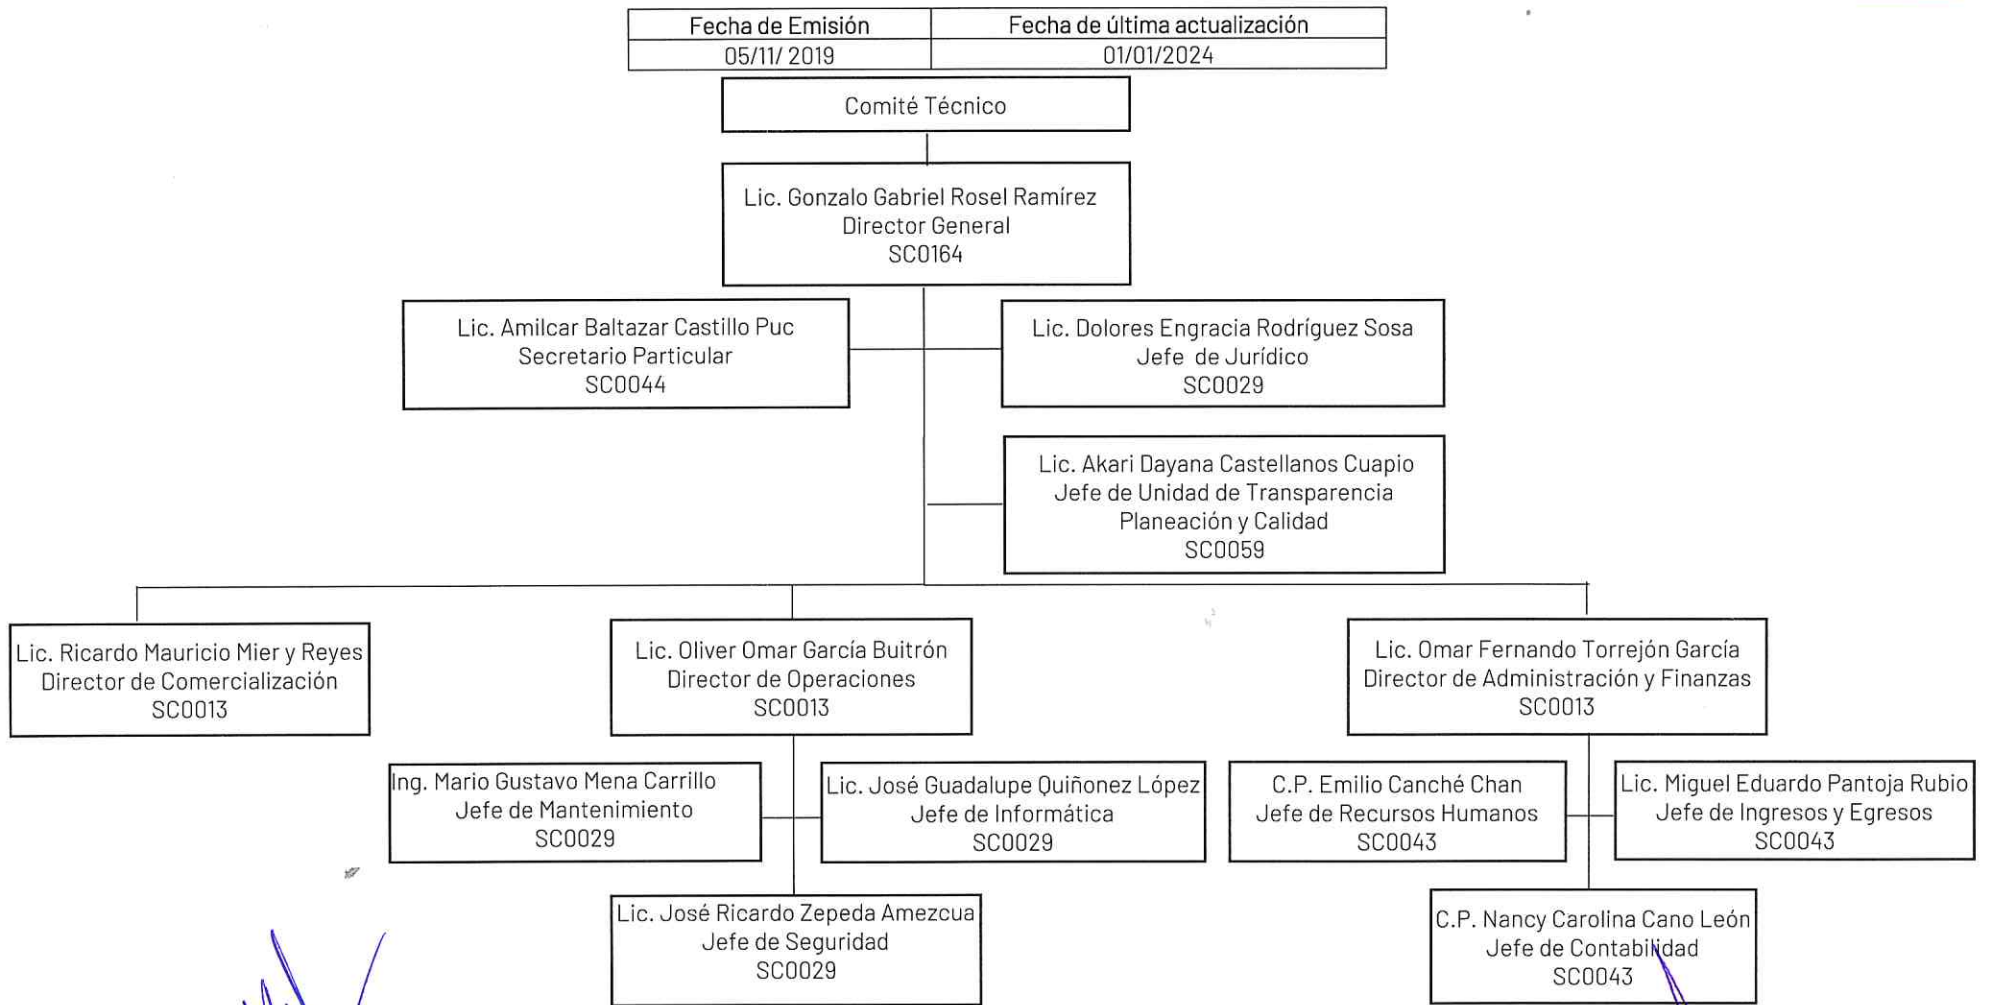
| Fecha de Emisión | Fecha de última actualización |
|---|---|
| 05/11/ 2019 | 01/01/2024 |

Comité Técnico

Lic. Gonzalo Gabriel Rosel Ramírez
Director General
SC0164

Lic. Amilcar Baltazar Castillo Puc
Secretario Particular
SC0044

Lic. Dolores Engracia Rodríguez Sosa
Jefe de Jurídico
SC0029

Lic. Akari Dayana Castellanos Cuapio
Jefe de Unidad de Transparencia
Planeación y Calidad
SC0059

Lic. Ricardo Mauricio Mier y Reyes
Director de Comercialización
SC0013

Lic. Oliver Omar García Buitrón
Director de Operaciones
SC0013

Lic. Omar Fernando Torrejón García
Director de Administración y Finanzas
SC0013

Ing. Mario Gustavo Mena Carrillo
Jefe de Mantenimiento
SC0029

Lic. José Guadalupe Quiñonez López
Jefe de Informática
SC0029

C.P. Emilio Canché Chan
Jefe de Recursos Humanos
SC0043

Lic. Miguel Eduardo Pantoja Rubio
Jefe de Ingresos y Egresos
SC0043

Lic. José Ricardo Zepeda Amezcua
Jefe de Seguridad
SC0029

C.P. Nancy Carolina Cano León
Jefe de Contabilidad
SC0043